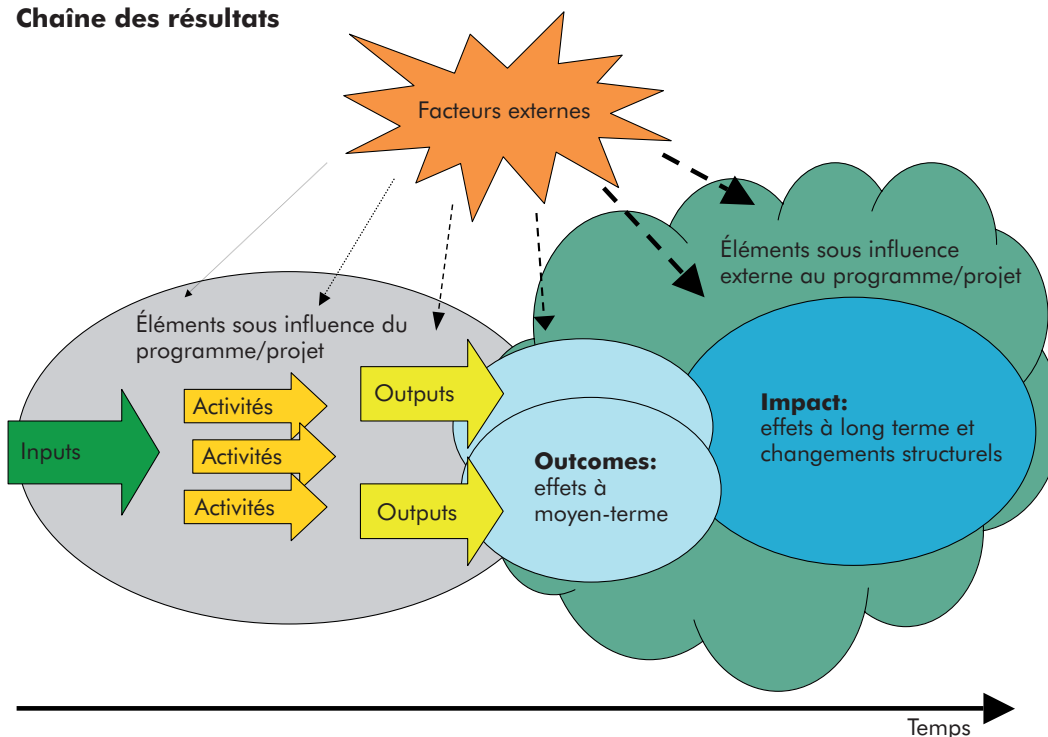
Chaîne des résultats

Facteurs externes

Éléments sous influence externe au programme/projet

Éléments sous influence du programme/projet

Inputs

Activités

Activités

Activités

Outputs

Outputs

**Outcomes:** effets à moyen-terme

**Impact:** effets à long terme et changements structurels

Temps